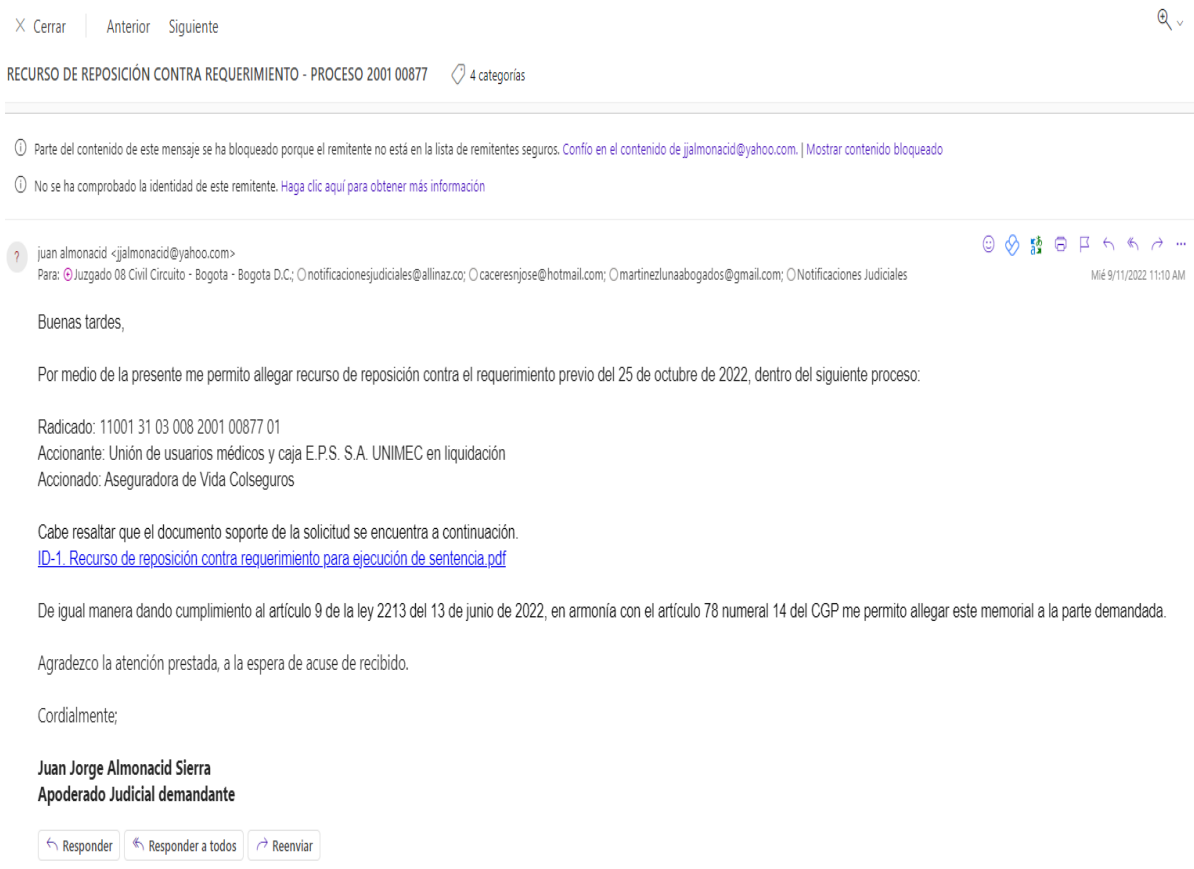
× Cerrar | Anterior Siguiente

RECURSO DE REPOSICIÓN CONTRA REQUERIMIENTO - PROCESO 2001 00877 4 categorías

Parte del contenido de este mensaje se ha bloqueado porque el remitente no está en la lista de remitentes seguros. Confío en el contenido de jjalmonacid@yahoo.com. | Mostrar contenido bloqueado

No se ha comprobado la identidad de este remitente. Haga clic aquí para obtener más información

?

juan almonacid <jjalmonacid@yahoo.com>
Para: Juzgado 08 Civil Circuito - Bogota - Bogota D.C.; notificacionesjudiciales@allinaz.co; caceresnjose@hotmail.com; martinezlunaabogados@gmail.com; Notificaciones Judiciales

Mié 9/11/2022 11:10 AM

Buenas tardes,

Por medio de la presente me permito allegar recurso de reposición contra el requerimiento previo del 25 de octubre de 2022, dentro del siguiente proceso:

Radicado: 11001 31 03 008 2001 00877 01
Accionante: Unión de usuarios médicos y caja E.P.S. S.A. UNIMEC en liquidación
Accionado: Aseguradora de Vida Colseguros

Cabe resaltar que el documento soporte de la solicitud se encuentra a continuación.
ID-1. Recurso de reposición contra requerimiento para ejecución de sentencia.pdf

De igual manera dando cumplimiento al artículo 9 de la ley 2213 del 13 de junio de 2022, en armonía con el artículo 78 numeral 14 del CGP me permito allegar este memorial a la parte demandada.

Agradezco la atención prestada, a la espera de acuse de recibido.

Cordialmente;

Juan Jorge Almonacid Sierra
Apoderado Judicial demandante

Responder Responder a todos Reenviar